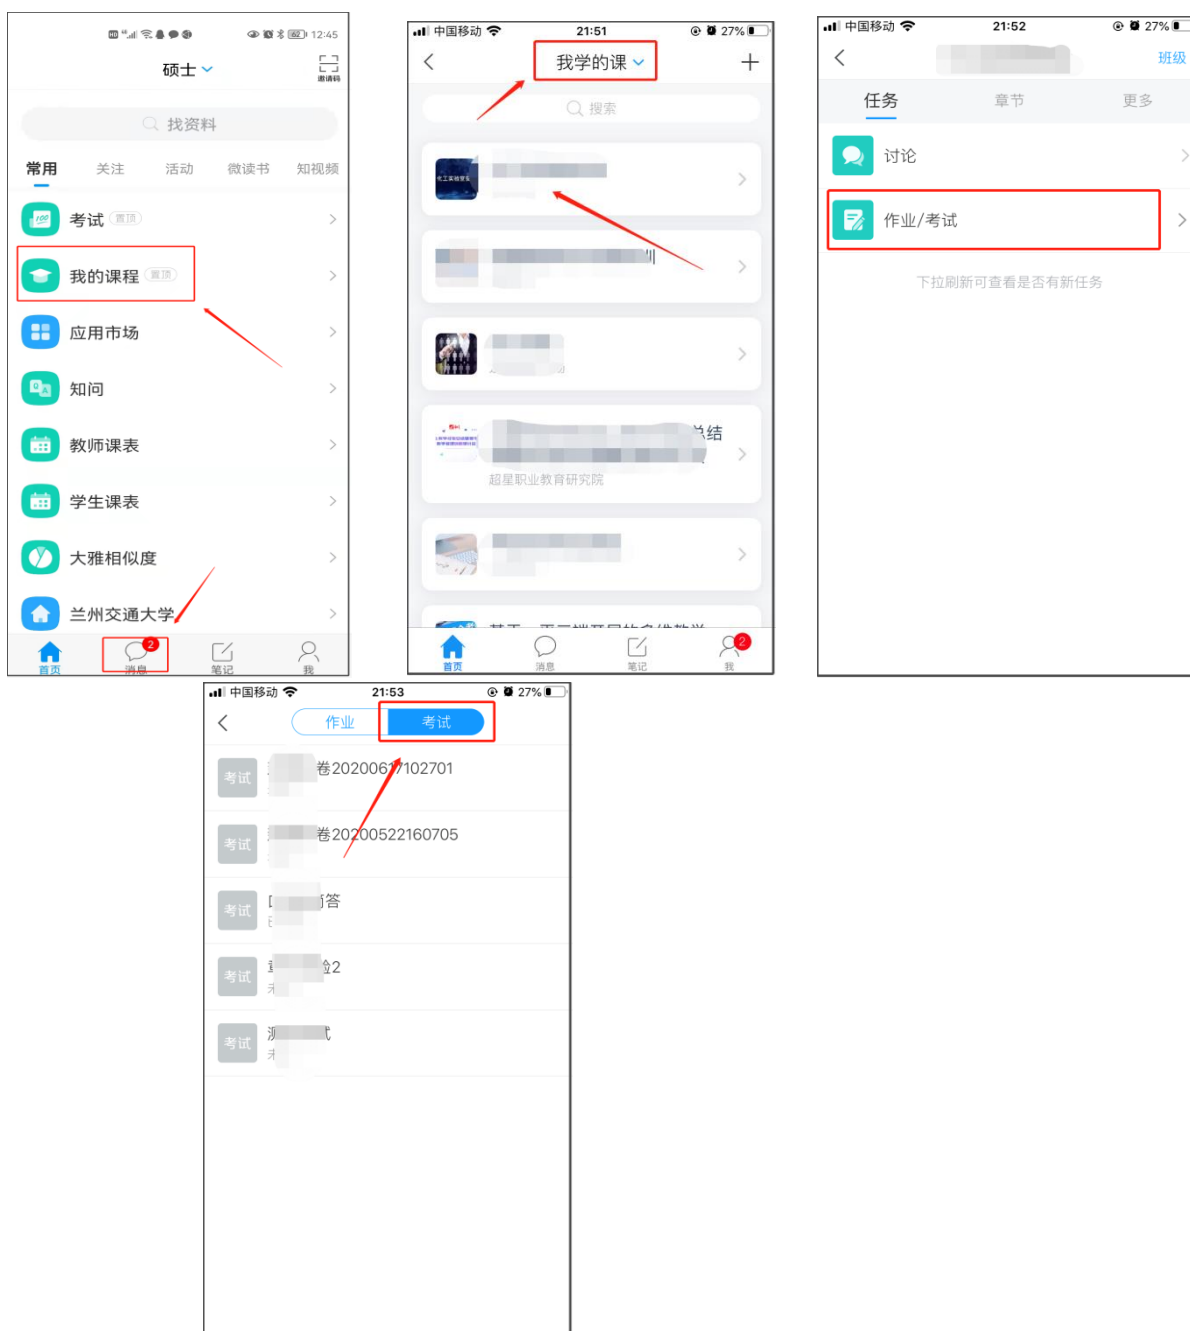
12:45

硕士

邀请码

找资料

常用 关注 活动 微读书 知视频

考试 置顶

我的课程 置顶

应用市场

知问

教师课表

学生课表

大雅相似度

兰州交通大学

首页 消息 2 笔记 我

中国移动 21:51 27%

我学的课

搜索

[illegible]结

超星职业教育研究院

首页 消息 笔记 2 我

中国移动 21:52 27%

班级

任务 章节 更多

讨论

作业/考试

下拉刷新可查看是否有新任务

中国移动 21:53 27%

作业 考试

考试 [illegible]卷20200617102701

考试 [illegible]卷20200522160705

考试 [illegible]答

考试 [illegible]2

考试 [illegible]式